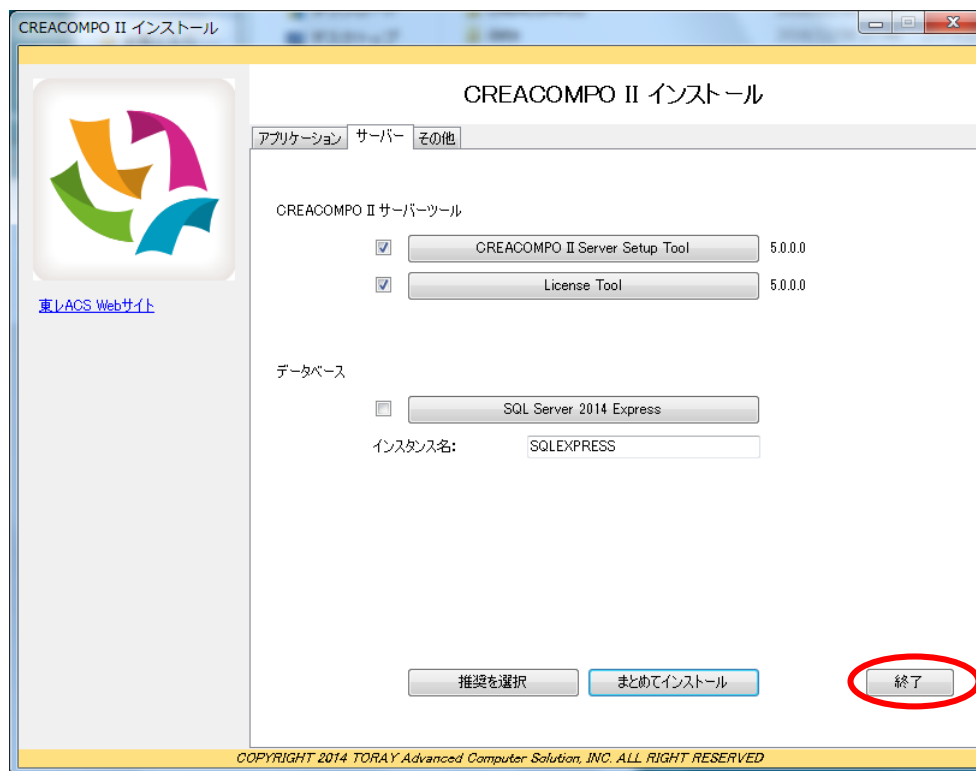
CREACOMPO II インストール

CREACOMPO II インストール

東レACS Webサイト

アプリケーション サーバー その他

CREACOMPO II サーバーツール

CREACOMPO II Server Setup Tool 5.0.0.0

License Tool 5.0.0.0

データベース

SQL Server 2014 Express

インスタンス名: SQLEXPRESS

推奨を選択 まとめてインストール 終了

COPYRIGHT 2014 TORAY Advanced Computer Solution, INC. ALL RIGHT RESERVED